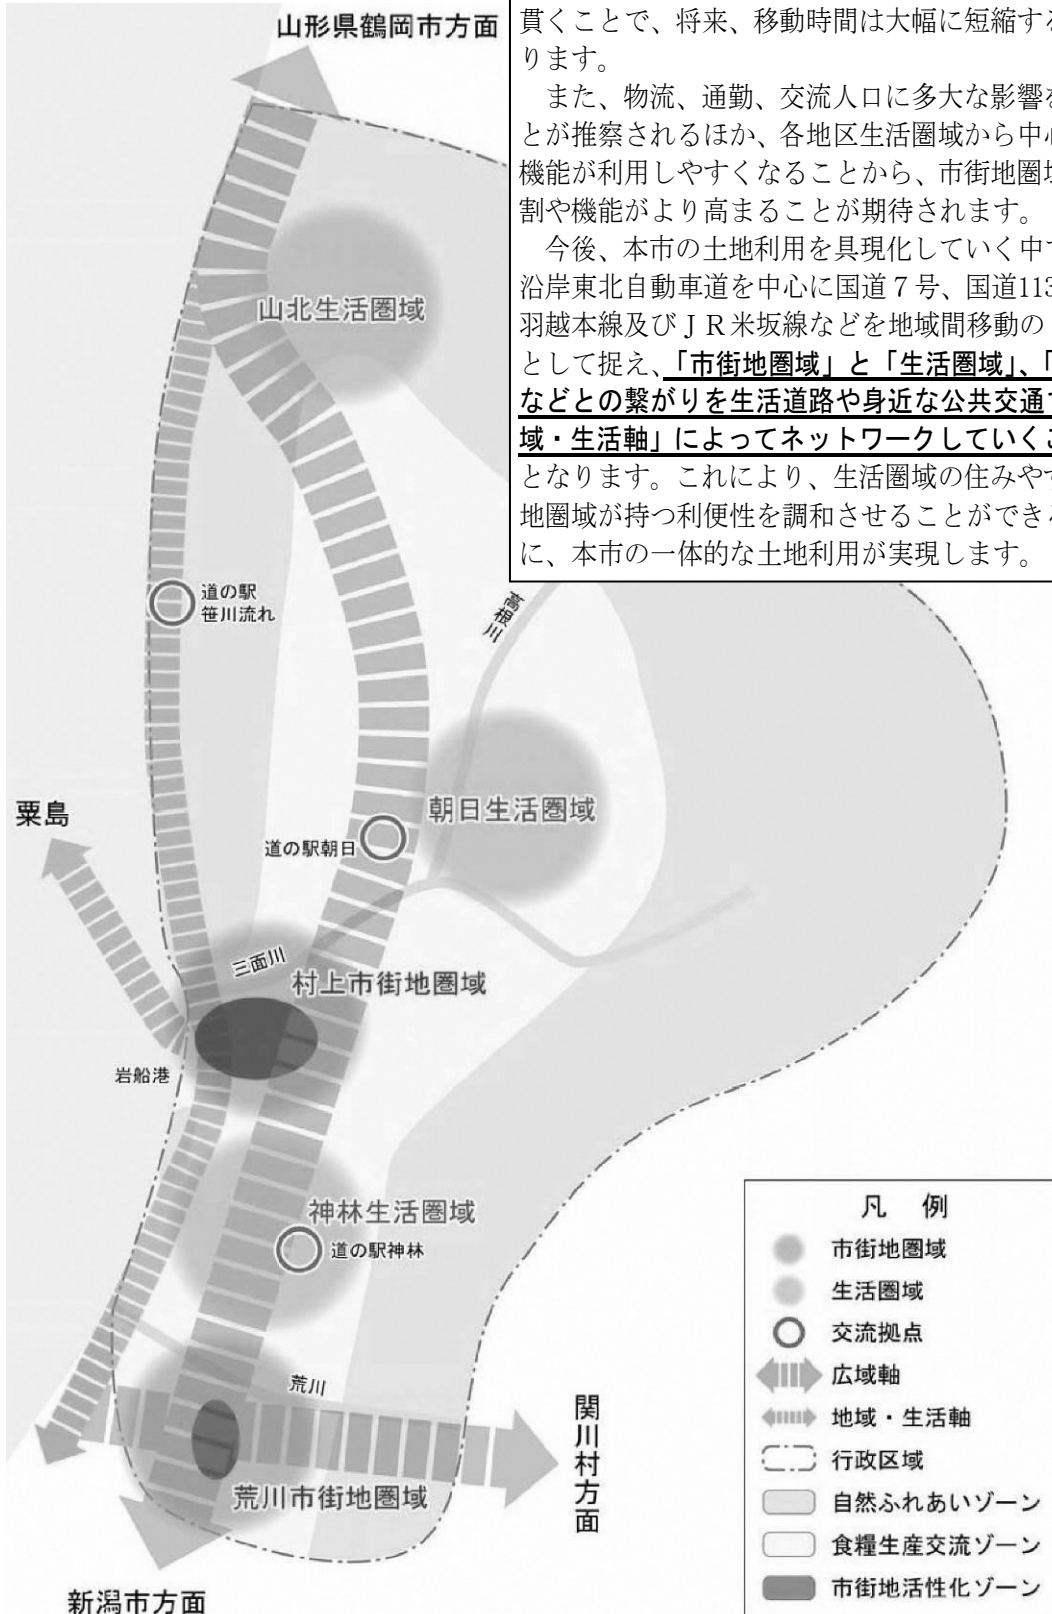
山形県鶴岡市方面

貫くことで、将来、移動時間は大幅に短縮する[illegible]ります。

また、物流、通勤、交流人口に多大な影響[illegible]とが推察されるほか、各地区生活圏域から中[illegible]機能が利用しやすくなることから、市街地圏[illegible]割や機能がより高まることが期待されます。

今後、本市の土地利用を具現化していく中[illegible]沿岸東北自動車道を中心に国道７号、国道113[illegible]羽越本線及びＪＲ米坂線などを地域間移動の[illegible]として捉え、「市街地圏域」と「生活圏域」、「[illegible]などとの繋がりを生活道路や身近な公共交通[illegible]域・生活軸」によってネットワークしていく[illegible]となります。これにより、生活圏域の住みや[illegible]地圏域が持つ利便性を調和させることができ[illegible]に、本市の一体的な土地利用が実現します。

山北生活圏域

道の駅
笹川流れ

高根川

朝日生活圏域

粟島

道の駅朝日

三面川

村上市街地圏域

岩船港

神林生活圏域

道の駅神林

荒川

関川村方面

荒川市街地圏域

新潟市方面

凡　例
市街地圏域
生活圏域
交流拠点
広域軸
地域・生活軸
行政区域
自然ふれあいゾーン
食糧生産交流ゾーン
市街地活性化ゾーン